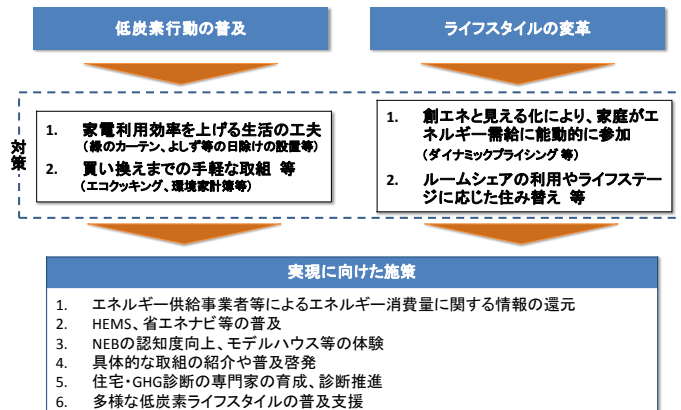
低炭素行動の普及

ライフスタイルの変革

対策

1. 家電利用効率を上げる生活の工夫
(緑のカーテン、よしず等の日除けの設置等)

2. 買い換えまでの手軽な取組 等
(エコクッキング、環境家計簿等)

1. 創エネと見える化により、家庭がエネルギー需給に能動的に参加
(ダイナミックプライシング 等)

2. ルームシェアの利用やライフステージに応じた住み替え 等

実現に向けた施策

1. エネルギー供給事業者等によるエネルギー消費量に関する情報の還元
2. HEMS、省エネナビ等の普及
3. NEBの認知度向上、モデルハウス等の体験
4. 具体的な取組の紹介や普及啓発
5. 住宅・GHG診断の専門家の育成、診断推進
6. 多様な低炭素ライフスタイルの普及支援